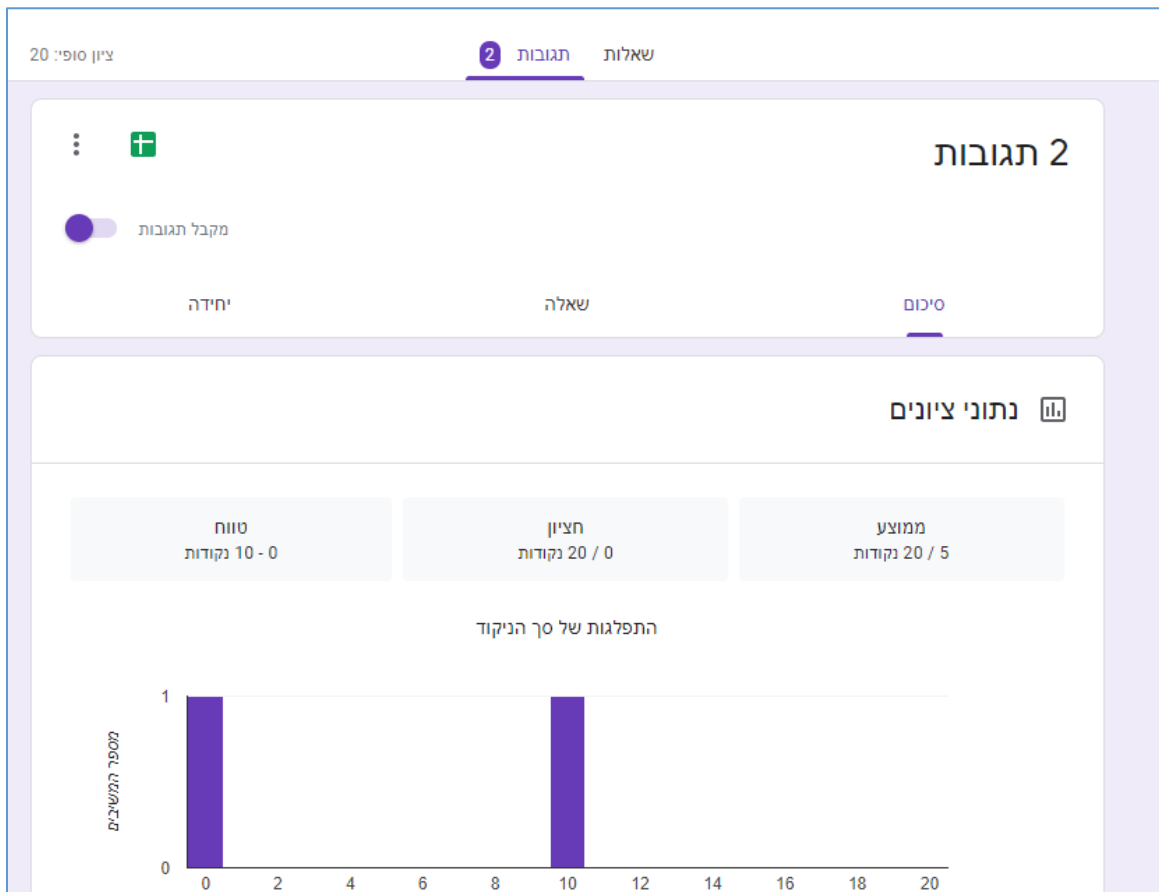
שאלות תגובות 2

ציון סופי: 20

2 תגובות

מקבל תגובות

סיכום שאלה יחידה

נתוני ציונים

ממוצע
5 / 20 נקודות

חציון
0 / 20 נקודות

טווח
0 - 10 נקודות

התפלגות של סך הניקוד

מספר המשיבים

1
0

0 2 4 6 8 10 12 14 16 18 20